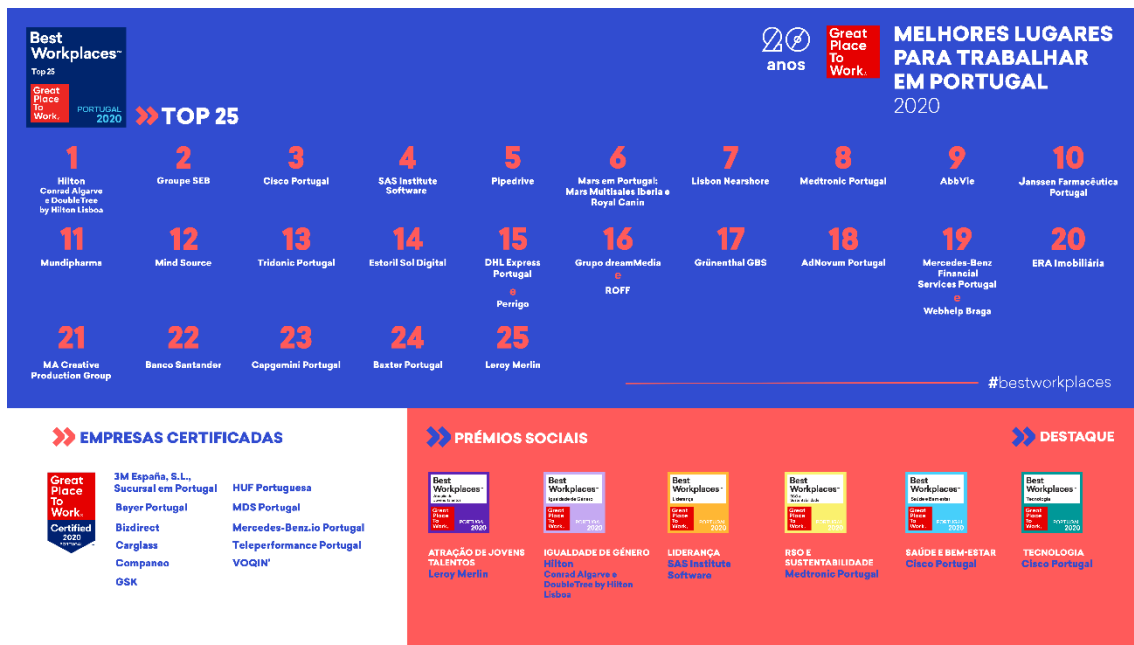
Best Workplaces™ Top 25 Great Place To Work. PORTUGAL 2020

TOP 25

20 anos

Great Place To Work.

MELHORES LUGARES PARA TRABALHAR EM PORTUGAL
2020

1
Hilton
Conrad Algarve e DoubleTree by Hilton Lisboa

2
Groupe SEB

3
Cisco Portugal

4
SAS Institute Software

5
Pipedrive

6
Mars em Portugal: Mars Multisales Iberia e Royal Canin

7
Lisbon Nearshore

8
Medtronic Portugal

9
AbbVie

10
Janssen Farmacêutica Portugal

11
Mundipharma

12
Mind Source

13
Tridonic Portugal

14
Estoril Sol Digital

15
DHL Express Portugal
e
Perrigo

16
Grupo dreamMedia
e
ROFF

17
Grünenthal GBS

18
AdNovum Portugal

19
Mercedes-Benz Financial Services Portugal
e
Webhelp Braga

20
ERA Imobiliária

21
MA Creative Production Group

22
Banco Santander

23
Capgemini Portugal

24
Baxter Portugal

25
Leroy Merlin

#bestworkplaces

EMPRESAS CERTIFICADAS

Great Place To Work. Certified 2020 PORTUGAL

3M España, S.L., Sucursal em Portugal
Bayer Portugal
Bizdirect
Carglass
Companeo
GSK

HUF Portuguesa
MDS Portugal
Mercedes-Benz.io Portugal
Teleperformance Portugal
VOQIN'

PRÉMIOS SOCIAIS

DESTAQUE

ATRAÇÃO DE JOVENS TALENTOS
Leroy Merlin

IGUALDADE DE GÉNERO
Hilton
Conrad Algarve e DoubleTree by Hilton Lisboa

LIDERANÇA
SAS Institute Software

RSO E SUSTENTABILIDADE
Medtronic Portugal

SAÚDE E BEM-ESTAR
Cisco Portugal

TECNOLOGIA
Cisco Portugal